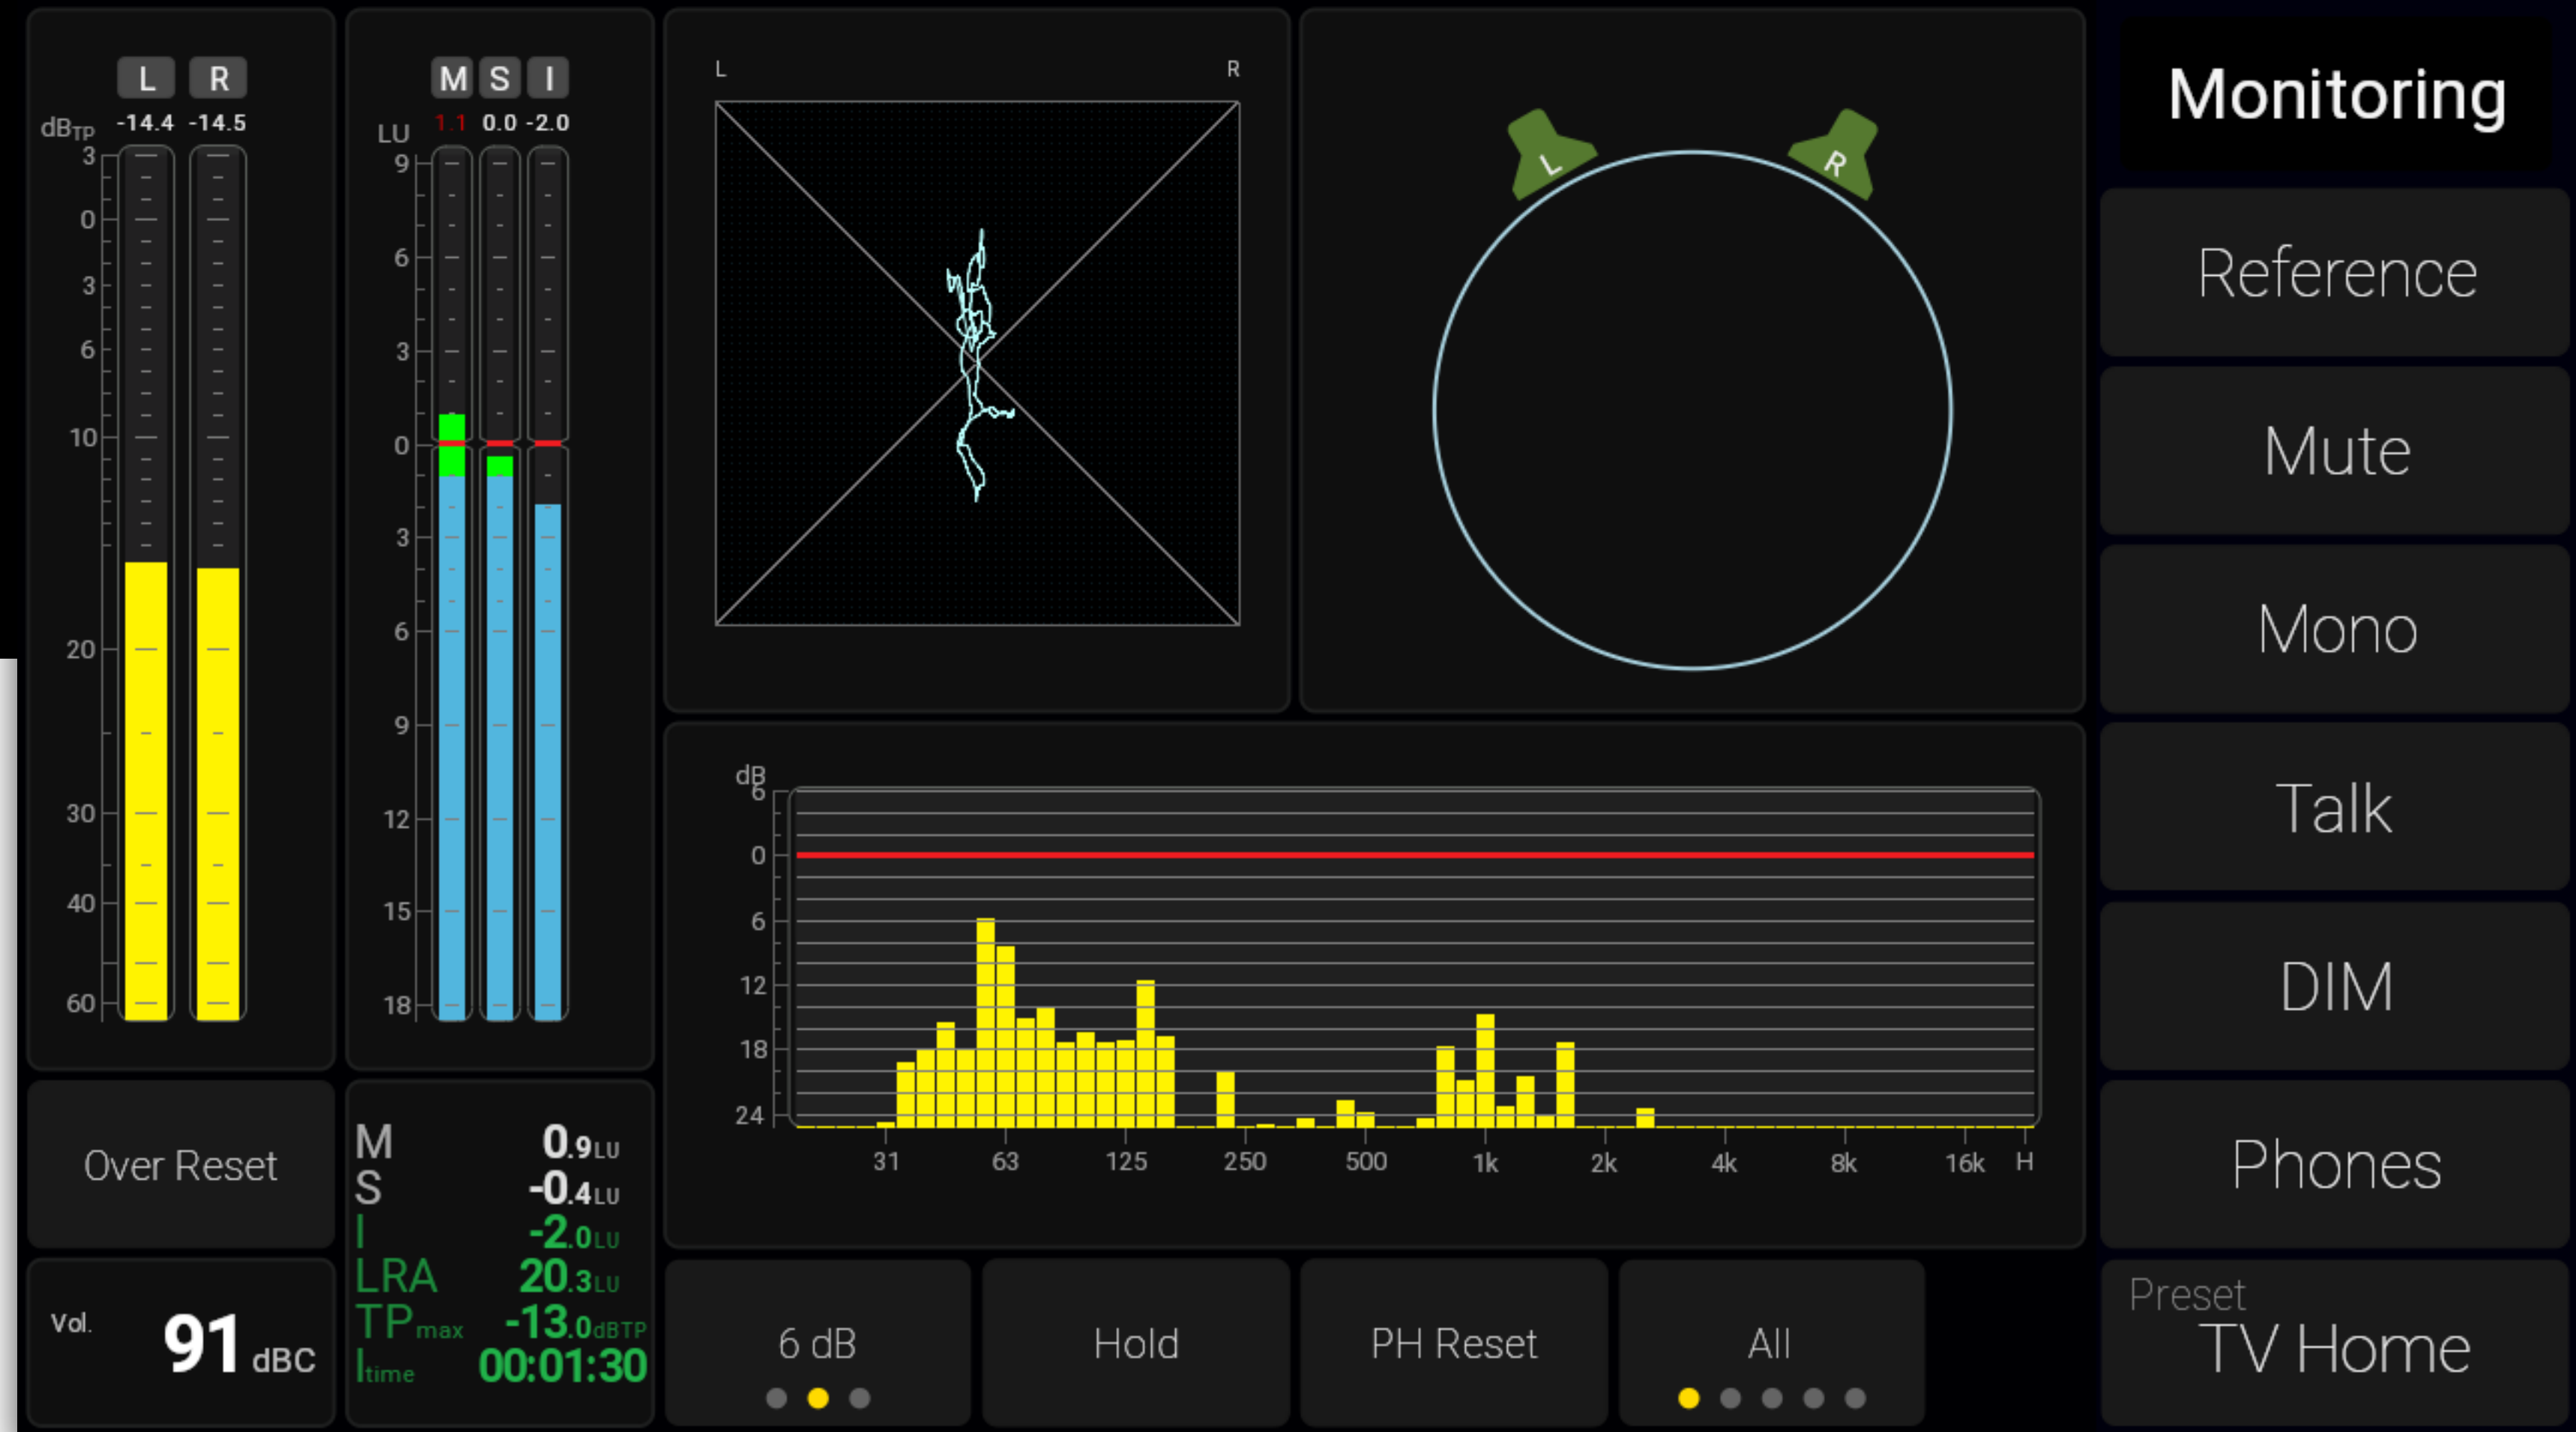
L R
dB$_{TP}$ -14.4 -14.5
3
0
3
6
10
20
30
40
60

M S I
LU 1.1 0.0 -2.0
9
6
3
0
3
6
9
12
15
18

L R

L R

dB
6
0
6
12
18
24
31 63 125 250 500 1k 2k 4k 8k 16k H

Monitoring
Reference
Mute
Mono
Talk
DIM
Phones
Preset
TV Home

Over Reset

Vol. 91 dBC

M 0.9LU
S -0.4LU
I -2.0LU
LRA 20.3LU
TP$_{max}$ -13.0dBTP
I$_{time}$ 00:01:30

6 dB
Hold
PH Reset
All